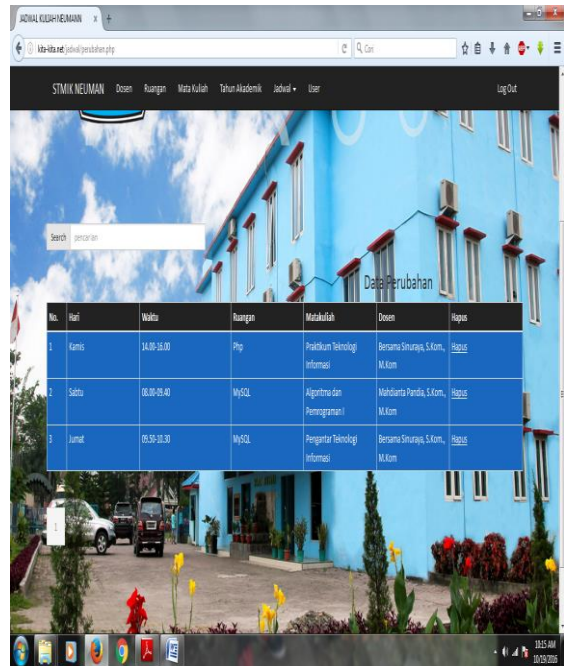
JADWAL KULIAH NEUMANN ×

kita-kita.net/jadwal/perubahan.php

Cari

STMIK NEUMAN Dosen Ruangan Mata Kuliah Tahun Akademik Jadwal User

Log Out

Search pencarian

Data Perubahan

| No. | Hari | Waktu | Ruangan | Matakuliah | Dosen | Hapus |
|---|---|---|---|---|---|---|
| 1 | Kamis | 14.00-16.00 | Php | Praktikum Teknologi Informasi | Bersama Sinuraya, S.Kom., M.Kom | Hapus |
| 2 | Sabtu | 08.00-09.40 | MySQL | Algoritma dan Pemrograman I | Mahdianta Pandia, S.Kom., M.Kom | Hapus |
| 3 | Jumat | 09.50-10.30 | MySQL | Pengantar Teknologi Informasi | Bersama Sinuraya, S.Kom., M.Kom | Hapus |

10:15 AM
10/19/2016